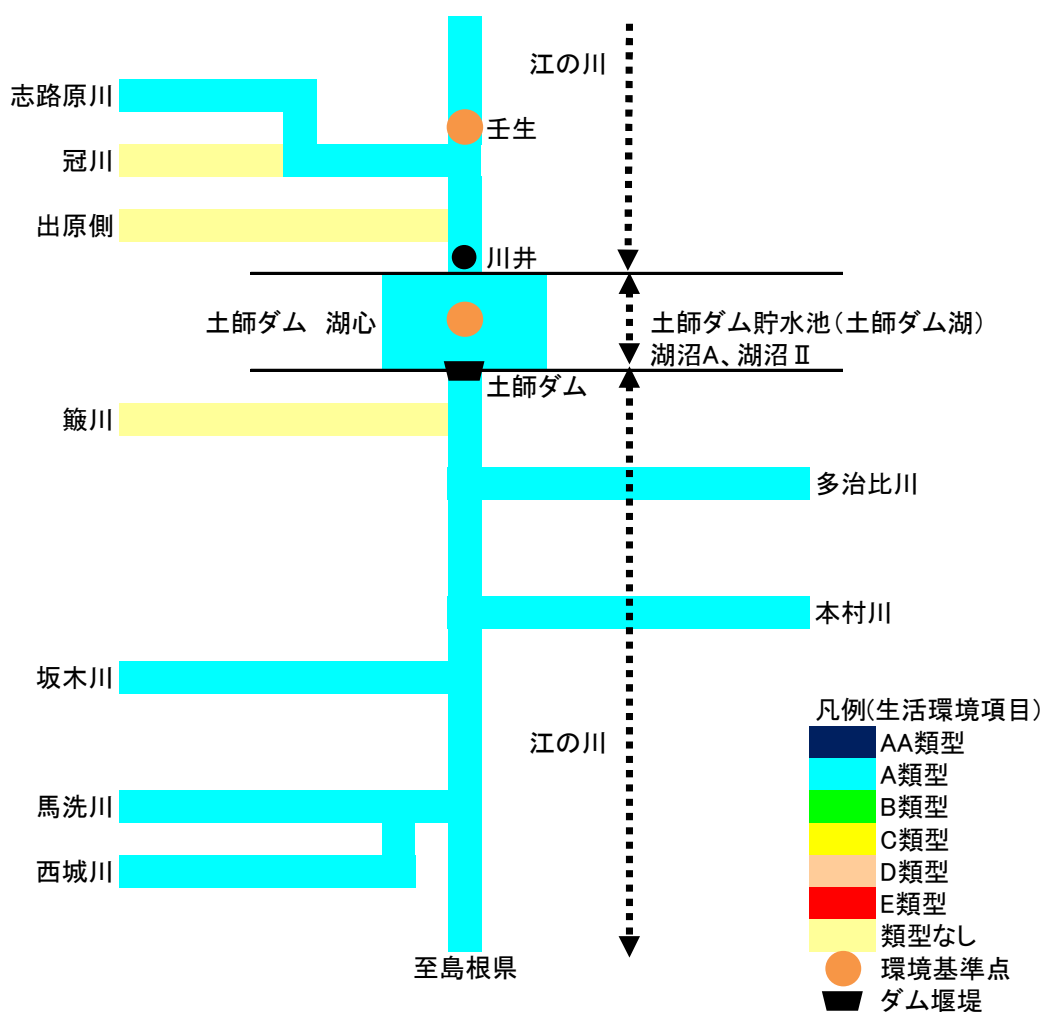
江の川

志路原川

壬生

冠川

出原側

川井

土師ダム　湖心

土師ダム貯水池（土師ダム湖）
湖沼A、湖沼Ⅱ

土師ダム

簸川

多治比川

本村川

坂木川

江の川

馬洗川

西城川

至島根県

凡例(生活環境項目)
AA類型
A類型
B類型
C類型
D類型
E類型
類型なし
環境基準点
ダム堰堤